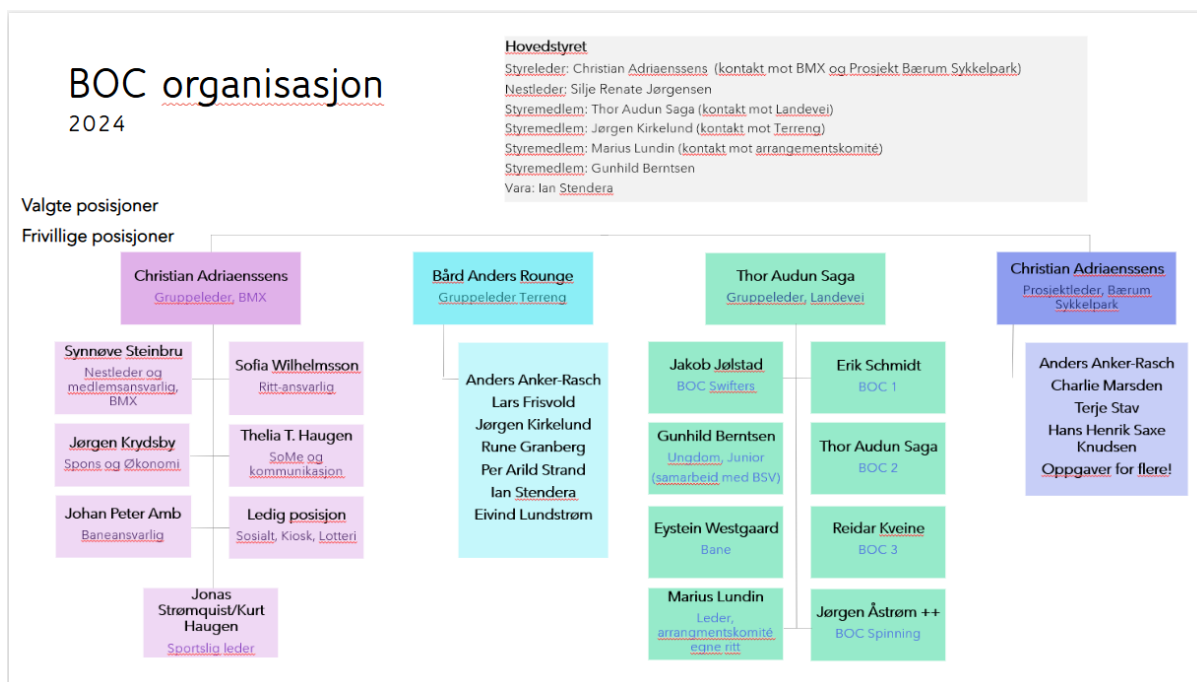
BOC organisasjon
2024

Hovedstyret
Styreleder: Christian Adriaenssens (kontakt mot BMX og Prosjekt Bærum Sykkelpark)
Nestleder: Silje Renate Jørgensen
Styremedlem: Thor Audun Saga (kontakt mot Landevei)
Styremedlem: Jørgen Kirkelund (kontakt mot Terreng)
Styremedlem: Marius Lundin (kontakt mot arrangementskomité)
Styremedlem: Gunhild Berntsen
Vara: Ian Stendera

Valgte posisjoner
Frivillige posisjoner

Christian Adriaenssens
Gruppeleder, BMX

Synnøve Steinbru
Nestleder og medlemsansvarlig, BMX

Sofia Wilhelmsson
Ritt-ansvarlig

Jørgen Krydsby
Spons og Økonomi

Thelia T. Haugen
SoMe og kommunikasjon

Johan Peter Amb
Baneansvarlig

Ledig posisjon
Sosialt, Kiosk, Lotteri

Jonas Strømquist/Kurt Haugen
Sportslig leder

Bård Anders Rounge
Gruppeleder Terreng

Anders Anker-Rasch
Lars Frisvold
Jørgen Kirkelund
Rune Granberg
Per Arild Strand
Ian Stendera
Eivind Lundstrøm

Thor Audun Saga
Gruppeleder, Landevei

Jakob Jølstad
BOC Swifters

Erik Schmidt
BOC 1

Gunhild Berntsen
Ungdom, Junior (samarbeid med BSV)

Thor Audun Saga
BOC 2

Eystein Westgaard
Bane

Reidar Kveine
BOC 3

Marius Lundin
Leder, arrangmentskomité egne ritt

Jørgen Åstrøm ++
BOC Spinning

Christian Adriaenssens
Prosjektleder, Bærum Sykkelpark

Anders Anker-Rasch
Charlie Marsden
Terje Stav
Hans Henrik Saxe Knudsen
Oppgaver for flere!